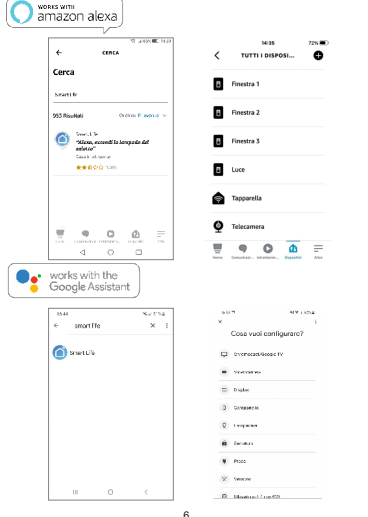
WORKS WITH
amazon alexa

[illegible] 15:29

CERCA

Cerca

smart life

955 Risultati

Ordina: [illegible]

Smart Life
"Alexa, accendi la lampada del salotto"
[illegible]
1.349

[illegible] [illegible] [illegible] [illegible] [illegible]

14:36 72%

TUTTI I DISPOSI...

Finestra 1

Finestra 2

Finestra 3

Luce

Tapparella

Telecamera

Home Comunicaz... Intratteniм... Dispositivi Altro

works with the
Google Assistant

15:44

smart life

Smart Life

Cosa vuoi configurare?

Chromecast/Google TV

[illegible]

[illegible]

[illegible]

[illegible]

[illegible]

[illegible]

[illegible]

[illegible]

6